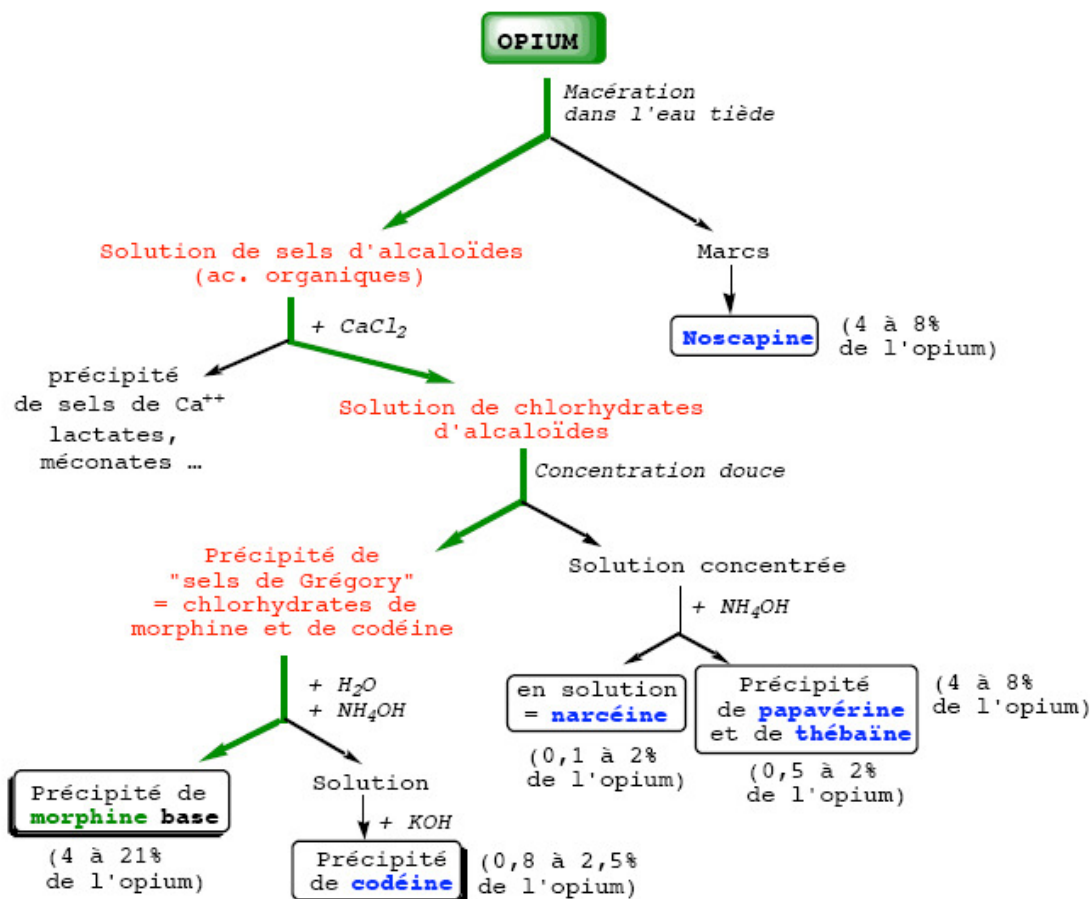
OPIUM

Macération dans l'eau tiède

Solution de sels d'alcaloïdes (ac. organiques)

Marcs

Noscapine

(4 à 8% de l'opium)

+ $CaCl_2$

précipité de sels de $Ca^{++}$ lactates, méconates …

Solution de chlorhydrates d'alcaloïdes

Concentration douce

Précipité de "sels de Grégory" = chlorhydrates de morphine et de codéine

Solution concentrée

+ $NH_4OH$

en solution = narcéine

(0,1 à 2% de l'opium)

Précipité de papavérine et de thébaïne

(4 à 8% de l'opium)

(0,5 à 2% de l'opium)

+ $H_2O$
+ $NH_4OH$

Précipité de morphine base

(4 à 21% de l'opium)

Solution

+ KOH

Précipité de codéine

(0,8 à 2,5% de l'opium)